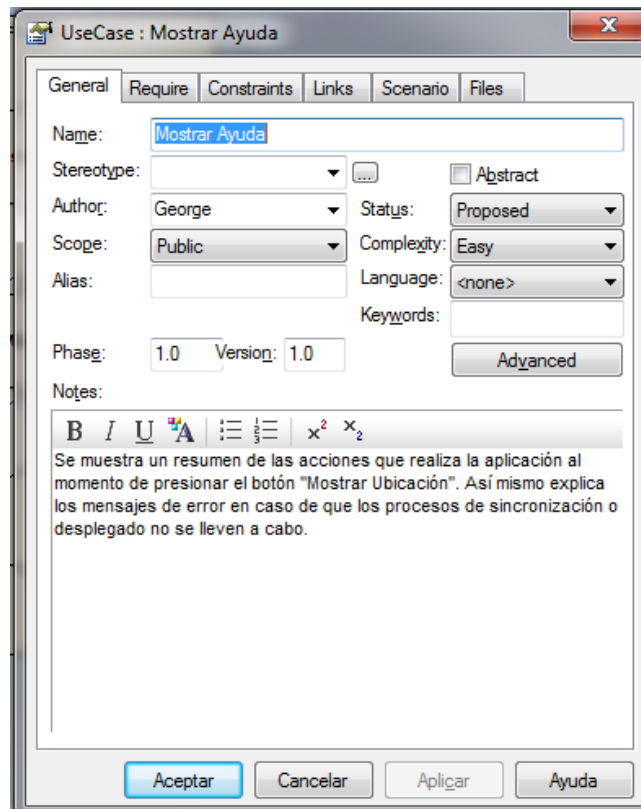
UseCase : Mostrar Ayuda

General | Require | Constraints | Links | Scenario | Files

Name: Mostrar Ayuda

Stereotype: ... Abstract

Author: George

Status: Proposed

Scope: Public

Complexity: Easy

Alias:

Language: <none>

Keywords:

Phase: 1.0 Version: 1.0

Advanced

Notes:

B I U

Se muestra un resumen de las acciones que realiza la aplicación al momento de presionar el botón "Mostrar Ubicación". Así mismo explica los mensajes de error en caso de que los procesos de sincronización o desplegado no se lleven a cabo.

Aceptar Cancelar Aplicar Ayuda